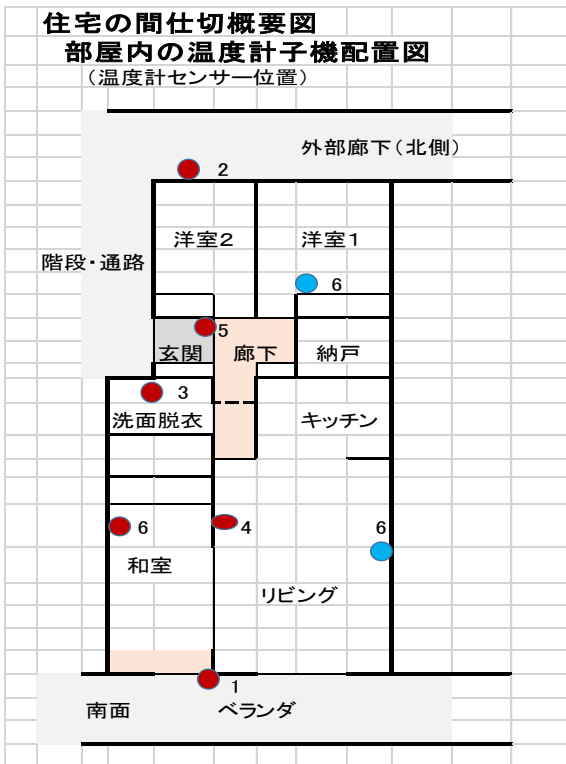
住宅の間仕切概要図
部屋内の温度計子機配置図
（温度計センサー位置）

外部廊下（北側）

2

洋室2

洋室1

階段・通路

6

5

玄関

廊下

納戸

3

洗面脱衣

キッチン

6

4

6

和室

リビング

1

南面

ベランダ